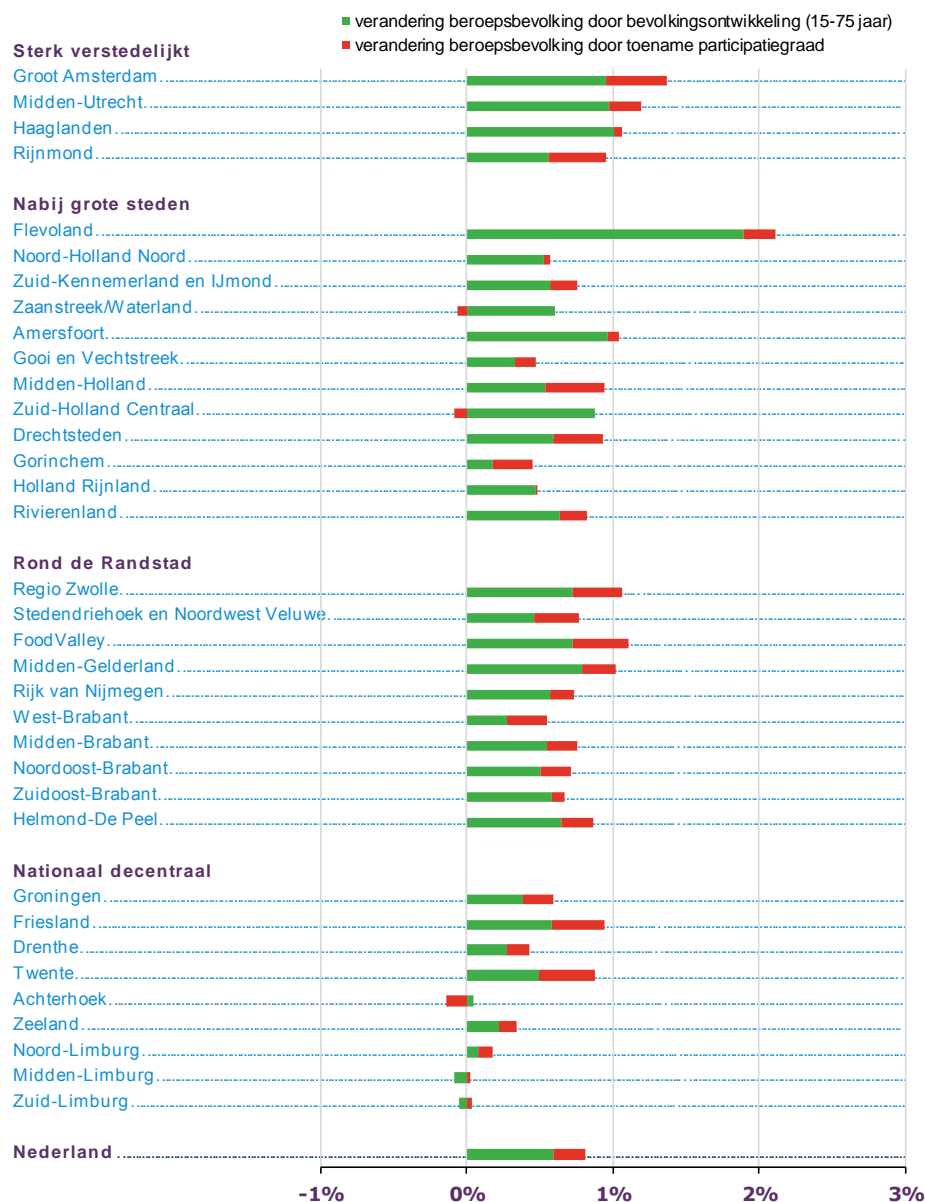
verandering beroepsbevolking door bevolkingsontwikkeling (15-75 jaar)
verandering beroepsbevolking door toename participatiegraad

Sterk verstedelijkt
Groot Amsterdam
Midden-Utrecht
Haaglanden
Rijnmond

Nabij grote steden
Flevoland
Noord-Holland Noord
Zuid-Kennemerland en IJmond
Zaanstreek/Waterland
Amersfoort
Gooi en Vechtstreek
Midden-Holland
Zuid-Holland Centraal
Drechtsteden
Gorinchem
Holland Rijnland
Rivierenland

Rond de Randstad
Regio Zwolle
Stedendriehoek en Noordwest Veluwe
FoodValley
Midden-Gelderland
Rijk van Nijmegen
West-Brabant
Midden-Brabant
Noordoost-Brabant
Zuidoost-Brabant
Helmond-De Peel

Nationaal decentraal
Groningen
Friesland
Drenthe
Twente
Achterhoek
Zeeland
Noord-Limburg
Midden-Limburg
Zuid-Limburg

Nederland

-1%
0%
1%
2%
3%